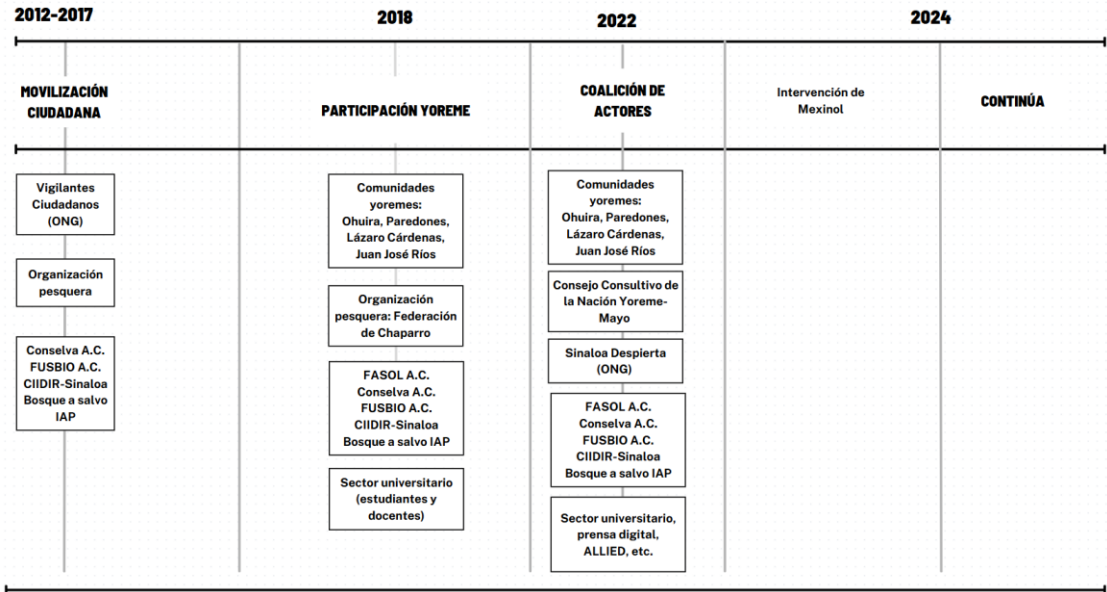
2012-2017

2018

2022

2024

MOVILIZACIÓN CIUDADANA

PARTICIPACIÓN YOREME

COALICIÓN DE ACTORES

Intervención de Mexinol

CONTINÚA

Vigilantes Ciudadanos (ONG)

Organización pesquera

Conselva A.C. FUSBIO A.C. CIIDIR-Sinaloa Bosque a salvo IAP

Comunidades yoremes: Ohuira, Paredones, Lázaro Cárdenas, Juan José Ríos

Organización pesquera: Federación de Chaparro

FASOL A.C. Conselva A.C. FUSBIO A.C. CIIDIR-Sinaloa Bosque a salvo IAP

Sector universitario (estudiantes y docentes)

Comunidades yoremes: Ohuira, Paredones, Lázaro Cárdenas, Juan José Ríos

Consejo Consultivo de la Nación Yoreme-Mayo

Sinaloa Despierta (ONG)

FASOL A.C. Conselva A.C. FUSBIO A.C. CIIDIR-Sinaloa Bosque a salvo IAP

Sector universitario, prensa digital, ALLIED, etc.